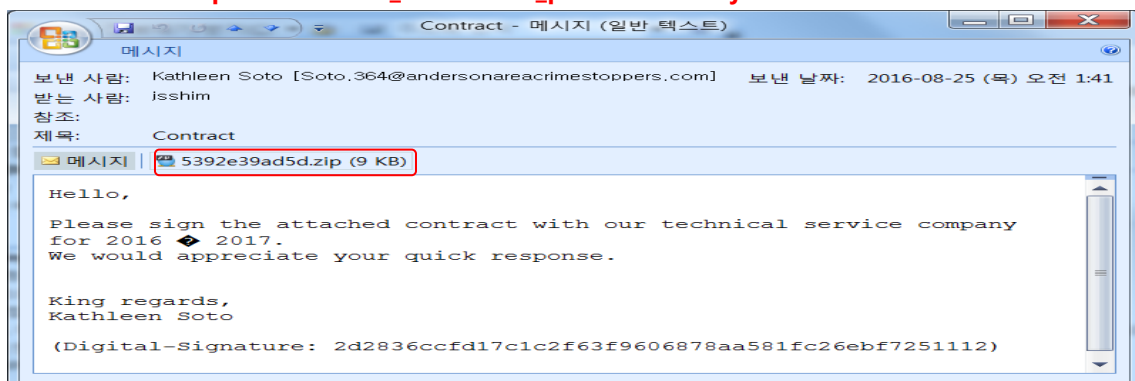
Contract - 메시지 (일반 텍스트)

메시지

보낸 사람: Kathleen Soto [Soto.364@andersonareacrimestoppers.com]
보낸 날짜: 2016-08-25 (목) 오전 1:41
받는 사람: isshim
참조:
제목: Contract

메시지 | 5392e39ad5d.zip (9 KB)

Hello,

Please sign the attached contract with our technical service company for 2016 � 2017.
We would appreciate your quick response.

King regards,
Kathleen Soto

(Digital-Signature: 2d2836ccfd17c1c2f63f9606878aa581fc26ebf7251112)